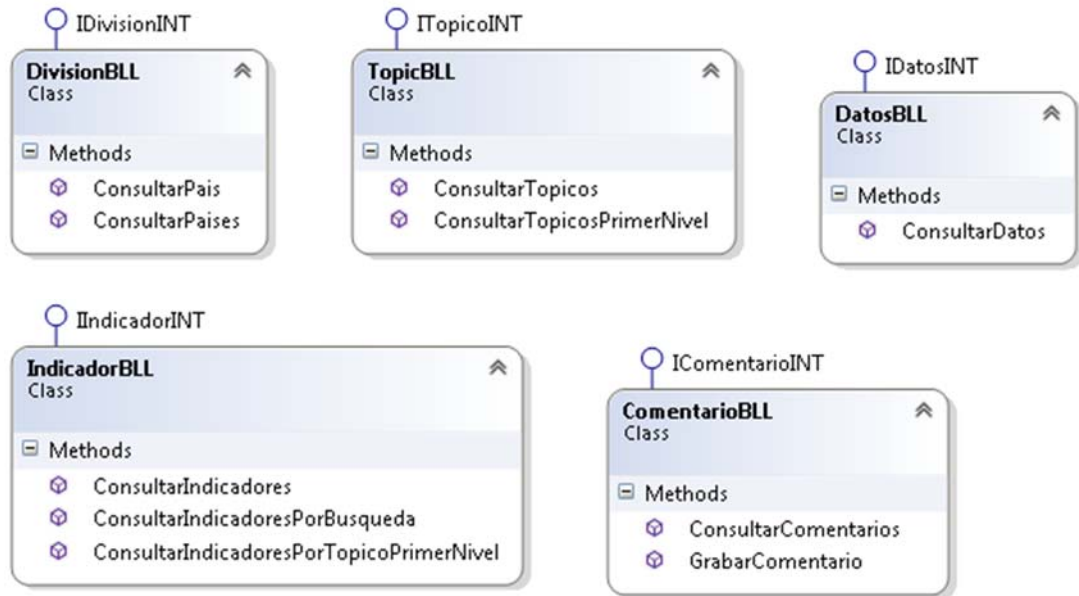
IDivisionINT

DivisionBLL
Class

Methods
ConsultarPais
ConsultarPaises

ITopicoINT

TopicBLL
Class

Methods
ConsultarTopicos
ConsultarTopicosPrimerNivel

IDatosINT

DatosBLL
Class

Methods
ConsultarDatos

IIndicadorINT

IndicadorBLL
Class

Methods
ConsultarIndicadores
ConsultarIndicadoresPorBusqueda
ConsultarIndicadoresPorTopicoPrimerNivel

IComentarioINT

ComentarioBLL
Class

Methods
ConsultarComentarios
GrabarComentario